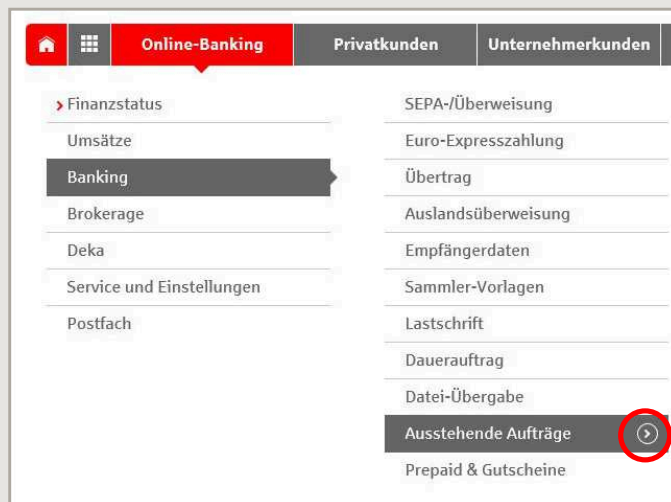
Online-Banking | Privatkunden | Unternehmerkunden

› Finanzstatus
Umsätze
Banking
Brokerage
Deka
Service und Einstellungen
Postfach

SEPA-/Überweisung
Euro-Expresszahlung
Übertrag
Auslandsüberweisung
Empfängerdaten
Sammler-Vorlagen
Lastschrift
Dauerauftrag
Datei-Übergabe
Ausstehende Aufträge
Prepaid & Gutscheine